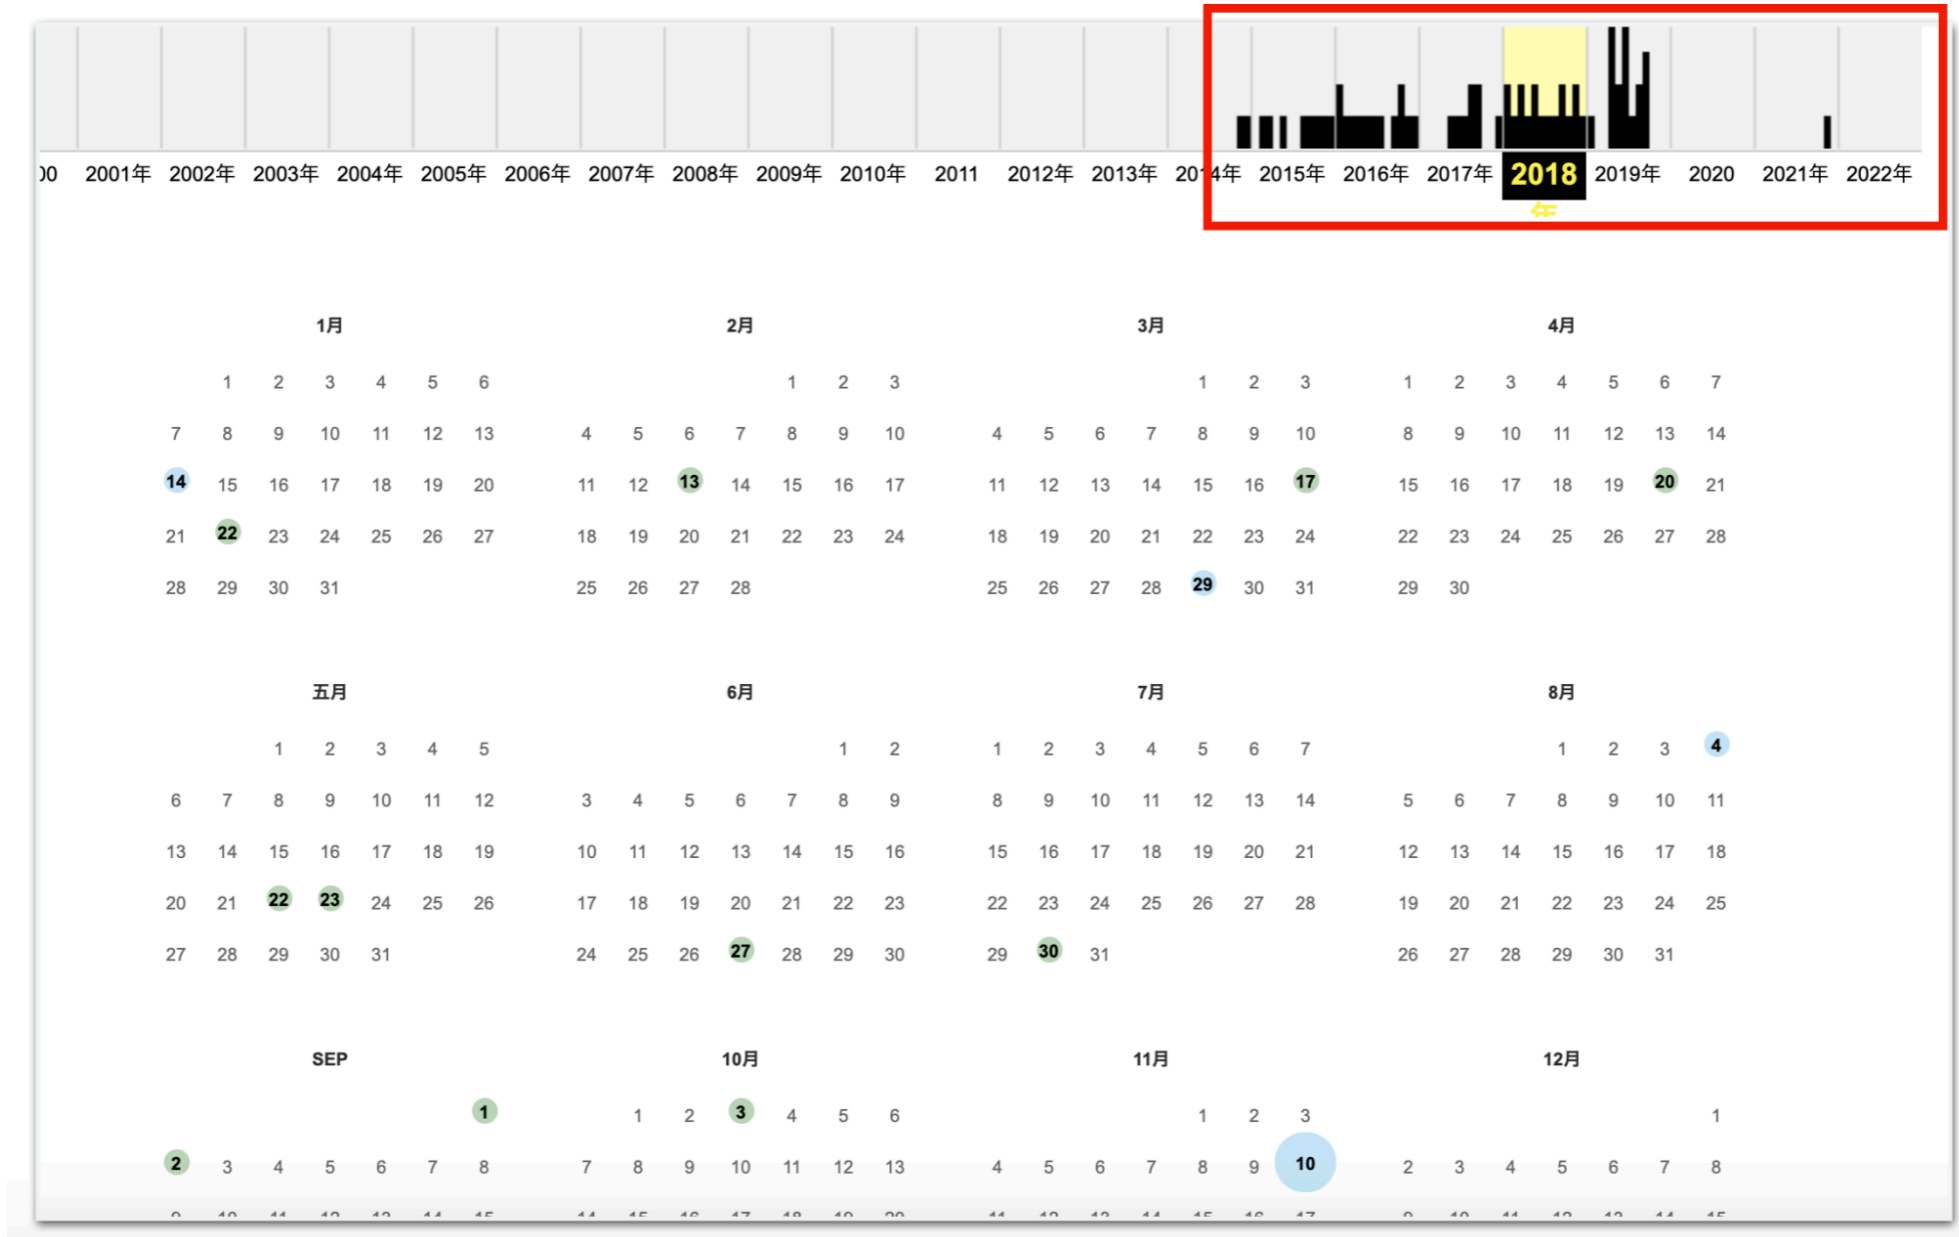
00 2001年 2002年 2003年 2004年 2005年 2006年 2007年 2008年 2009年 2010年 2011 2012年 2013年 2014年 2015年 2016年 2017年 2018 2019年 2020 2021年 2022年

1月

| | | | | | | |
|---|---|---|---|---|---|---|
| | 1 | 2 | 3 | 4 | 5 | 6 |
| 7 | 8 | 9 | 10 | 11 | 12 | 13 |
| 14 | 15 | 16 | 17 | 18 | 19 | 20 |
| 21 | 22 | 23 | 24 | 25 | 26 | 27 |
| 28 | 29 | 30 | 31 | | | |

2月

| | | | | | | |
|---|---|---|---|---|---|---|
| | | | | 1 | 2 | 3 |
| 4 | 5 | 6 | 7 | 8 | 9 | 10 |
| 11 | 12 | 13 | 14 | 15 | 16 | 17 |
| 18 | 19 | 20 | 21 | 22 | 23 | 24 |
| 25 | 26 | 27 | 28 | | | |

3月

| | | | | | | |
|---|---|---|---|---|---|---|
| | | | | 1 | 2 | 3 |
| 4 | 5 | 6 | 7 | 8 | 9 | 10 |
| 11 | 12 | 13 | 14 | 15 | 16 | 17 |
| 18 | 19 | 20 | 21 | 22 | 23 | 24 |
| 25 | 26 | 27 | 28 | 29 | 30 | 31 |

4月

| | | | | | | |
|---|---|---|---|---|---|---|
| 1 | 2 | 3 | 4 | 5 | 6 | 7 |
| 8 | 9 | 10 | 11 | 12 | 13 | 14 |
| 15 | 16 | 17 | 18 | 19 | 20 | 21 |
| 22 | 23 | 24 | 25 | 26 | 27 | 28 |
| 29 | 30 | | | | | |

五月

| | | | | | | |
|---|---|---|---|---|---|---|
| | | 1 | 2 | 3 | 4 | 5 |
| 6 | 7 | 8 | 9 | 10 | 11 | 12 |
| 13 | 14 | 15 | 16 | 17 | 18 | 19 |
| 20 | 21 | 22 | 23 | 24 | 25 | 26 |
| 27 | 28 | 29 | 30 | 31 | | |

6月

| | | | | | | |
|---|---|---|---|---|---|---|
| | | | | | 1 | 2 |
| 3 | 4 | 5 | 6 | 7 | 8 | 9 |
| 10 | 11 | 12 | 13 | 14 | 15 | 16 |
| 17 | 18 | 19 | 20 | 21 | 22 | 23 |
| 24 | 25 | 26 | 27 | 28 | 29 | 30 |

7月

| | | | | | | |
|---|---|---|---|---|---|---|
| 1 | 2 | 3 | 4 | 5 | 6 | 7 |
| 8 | 9 | 10 | 11 | 12 | 13 | 14 |
| 15 | 16 | 17 | 18 | 19 | 20 | 21 |
| 22 | 23 | 24 | 25 | 26 | 27 | 28 |
| 29 | 30 | 31 | | | | |

8月

| | | | | | | |
|---|---|---|---|---|---|---|
| | | | 1 | 2 | 3 | 4 |
| 5 | 6 | 7 | 8 | 9 | 10 | 11 |
| 12 | 13 | 14 | 15 | 16 | 17 | 18 |
| 19 | 20 | 21 | 22 | 23 | 24 | 25 |
| 26 | 27 | 28 | 29 | 30 | 31 | |

SEP

| | | | | | | |
|---|---|---|---|---|---|---|
| | | | | | | 1 |
| 2 | 3 | 4 | 5 | 6 | 7 | 8 |
| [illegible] | | | | | | |

10月

| | | | | | | |
|---|---|---|---|---|---|---|
| | 1 | 2 | 3 | 4 | 5 | 6 |
| 7 | 8 | 9 | 10 | 11 | 12 | 13 |
| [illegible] | | | | | | |

11月

| | | | | | | |
|---|---|---|---|---|---|---|
| | | | | 1 | 2 | 3 |
| 4 | 5 | 6 | 7 | 8 | 9 | 10 |
| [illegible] | | | | | | |

12月

| | | | | | | |
|---|---|---|---|---|---|---|
| | | | | | | 1 |
| 2 | 3 | 4 | 5 | 6 | 7 | 8 |
| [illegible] | | | | | | |